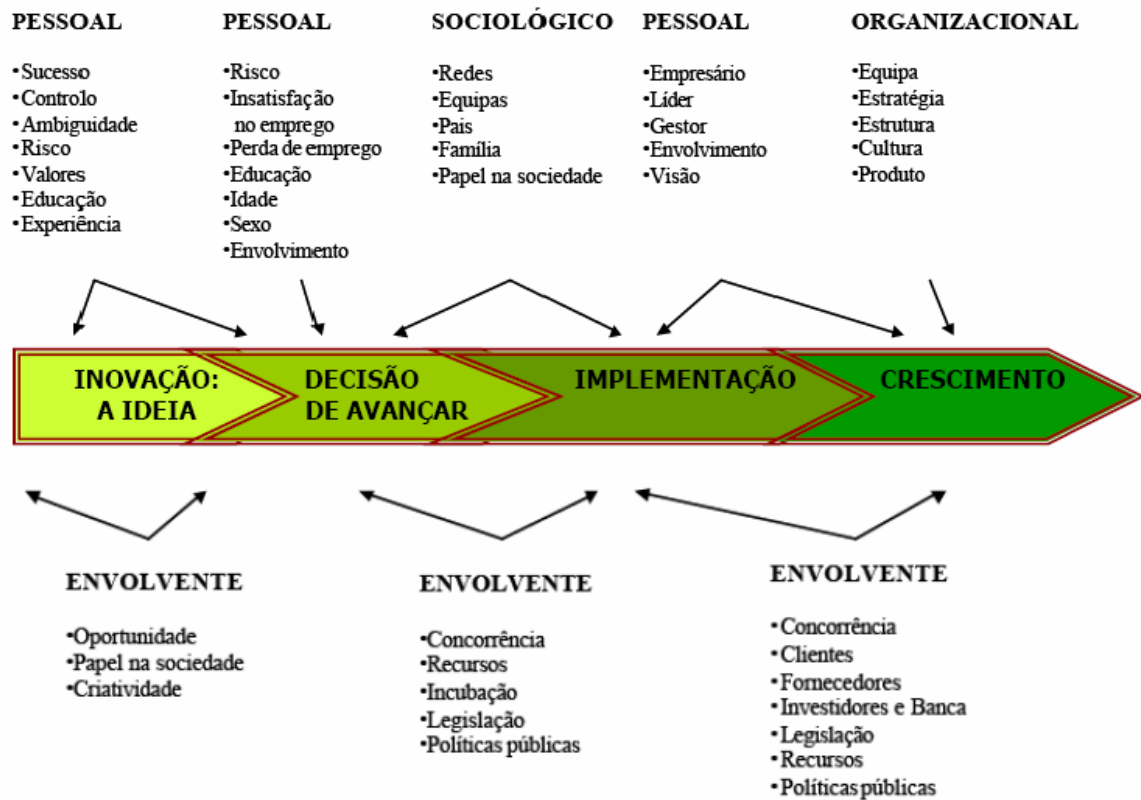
PESSOAL

•Sucesso
•Controlo
•Ambiguidade
•Risco
•Valores
•Educação
•Experiência

PESSOAL

•Risco
•Insatisfação no emprego
•Perda de emprego
•Educação
•Idade
•Sexo
•Envolvimento

SOCIOLÓGICO

•Redes
•Equipas
•Pais
•Família
•Papel na sociedade

PESSOAL

•Empresário
•Líder
•Gestor
•Envolvimento
•Visão

ORGANIZACIONAL

•Equipa
•Estratégia
•Estrutura
•Cultura
•Produto

INOVAÇÃO: A IDEIA

DECISÃO DE AVANÇAR

IMPLEMENTAÇÃO

CRESCIMENTO

ENVOLVENTE

•Oportunidade
•Papel na sociedade
•Criatividade

ENVOLVENTE

•Concorrência
•Recursos
•Incubação
•Legislação
•Políticas públicas

ENVOLVENTE

•Concorrência
•Clientes
•Fornecedores
•Investidores e Banca
•Legislação
•Recursos
•Políticas públicas